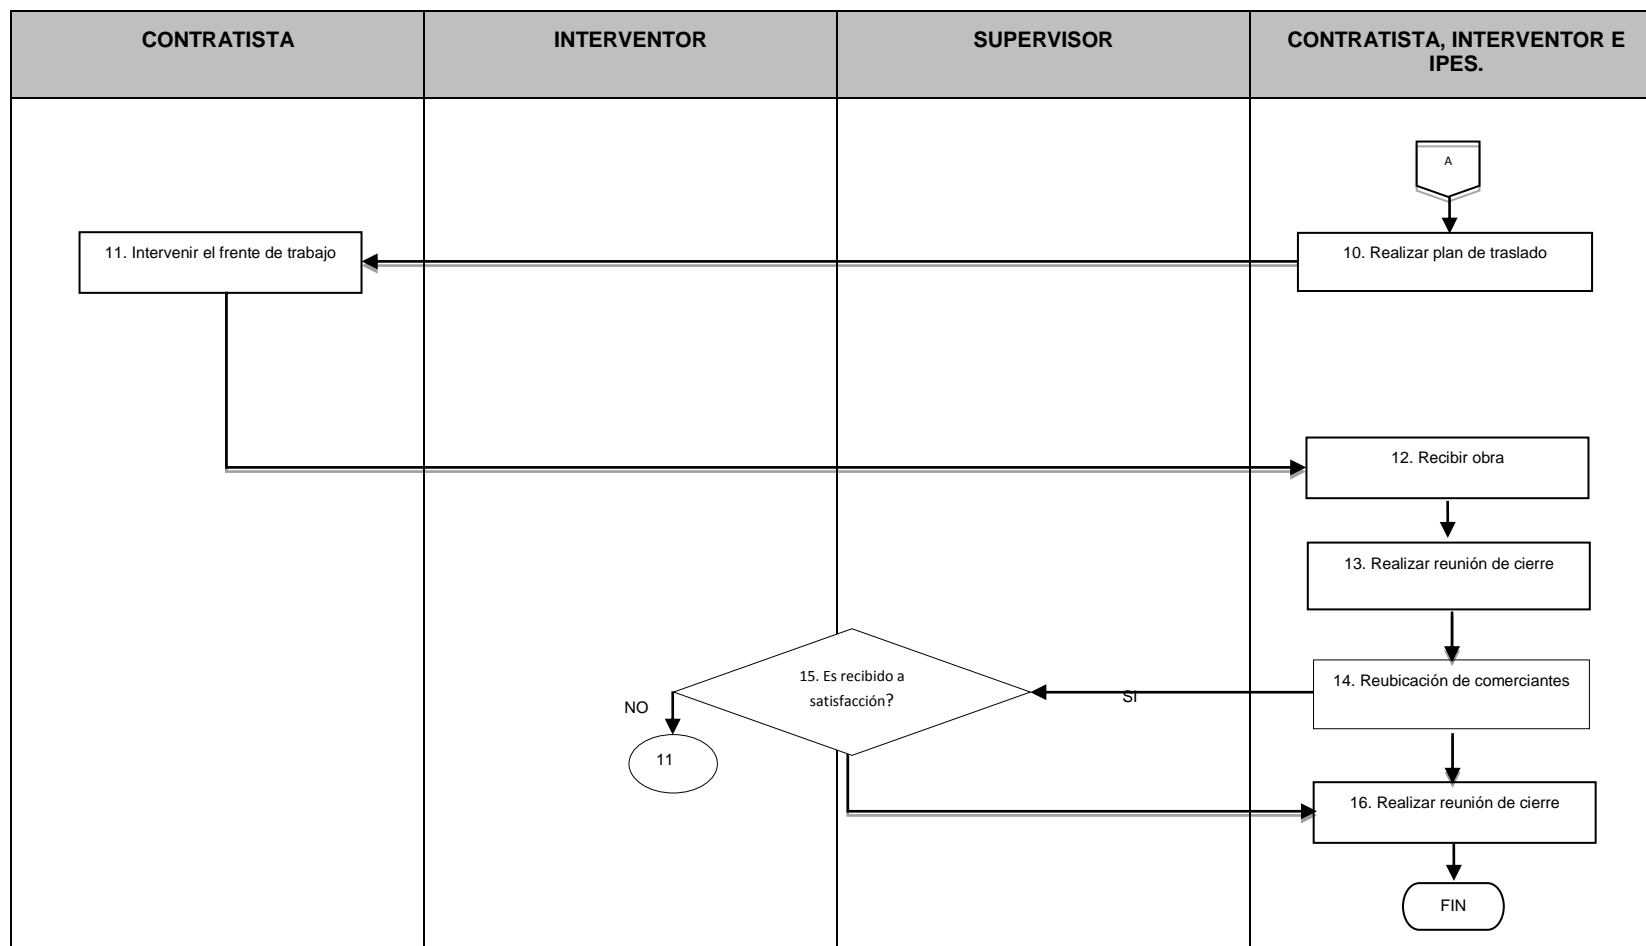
| CONTRATISTA | INTERVENTOR | SUPERVISOR | CONTRATISTA, INTERVENTOR E IPES. |
|---|---|---|---|

A

10. Realizar plan de traslado

11. Intervenir el frente de trabajo

12. Recibir obra

13. Realizar reunión de cierre

14. Reubicación de comerciantes

SI

15. Es recibido a satisfacción?

NO

11

16. Realizar reunión de cierre

FIN